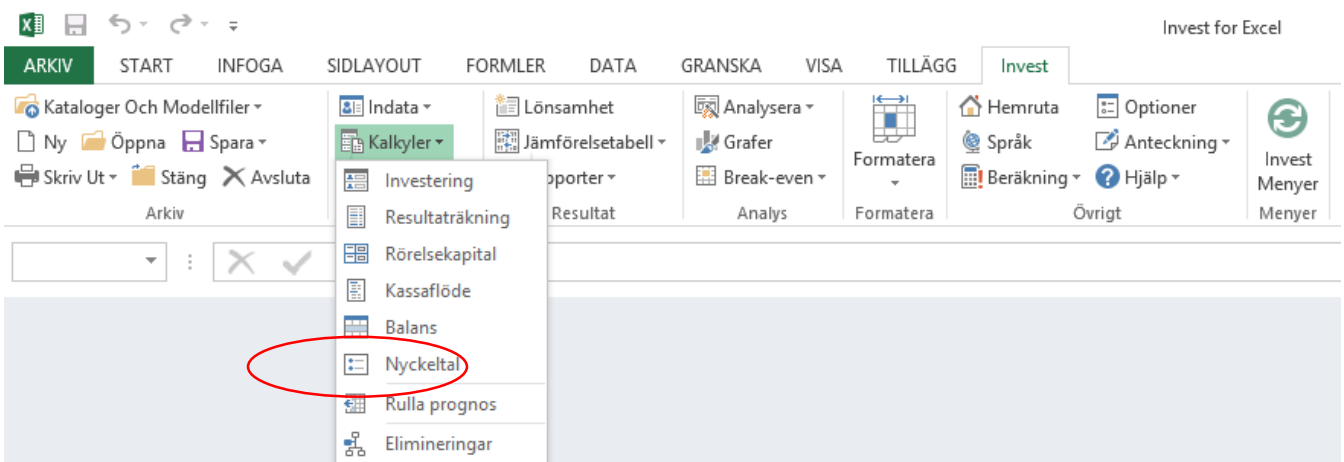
Invest for Excel

ARKIV START INFOGA SIDLAYOUT FORMLER DATA GRANSKA VISA TILLÄGG Invest

Kataloger Och Modellfiler
Ny Öppna Spara
Skriv Ut Stäng Avsluta
Arkiv

Indata
Kalkyler

Lönsamhet
Jämförelsetabell
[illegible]pporter
Resultat

Analysera
Grafer
Break-even
Analys

Formatera
Formatera

Hemruta
Språk
Beräkning
Optioner
Anteckning
Hjälp
Övrigt

Invest Menyer
Menyer

Investering
Resultaträkning
Rörelsekapital
Kassaflöde
Balans
Nyckeltal
Rulla prognos
Elimineringar